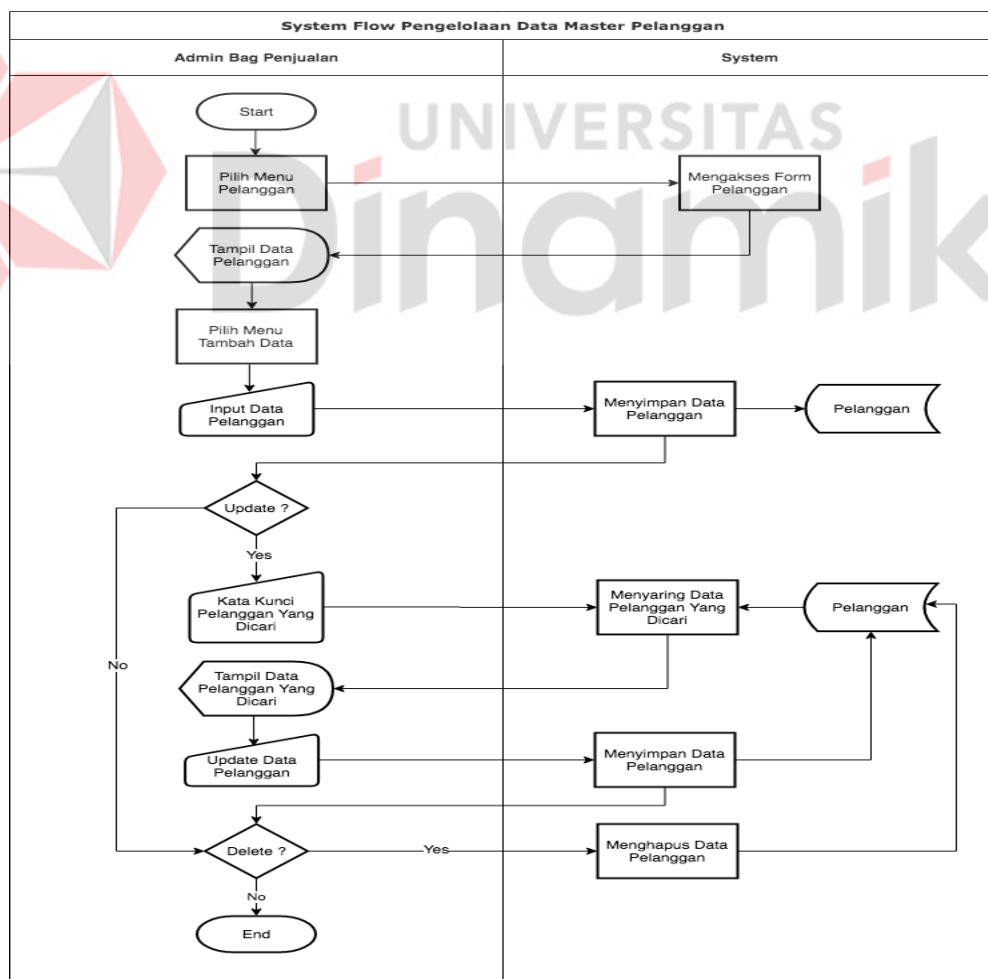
System Flow Pengelolaan Data Master Pelanggan

Admin Bag Penjualan

System

UNIVERSITAS
Dinamika

Start

Pilih Menu Pelanggan

Mengakses Form Pelanggan

Tampil Data Pelanggan

Pilih Menu Tambah Data

Input Data Pelanggan

Menyimpan Data Pelanggan

Pelanggan

Update ?

Yes

Kata Kunci Pelanggan Yang Dicari

Menyaring Data Pelanggan Yang Dicari

Pelanggan

No

Tampil Data Pelanggan Yang Dicari

Update Data Pelanggan

Menyimpan Data Pelanggan

Delete ?

Yes

Menghapus Data Pelanggan

No

End